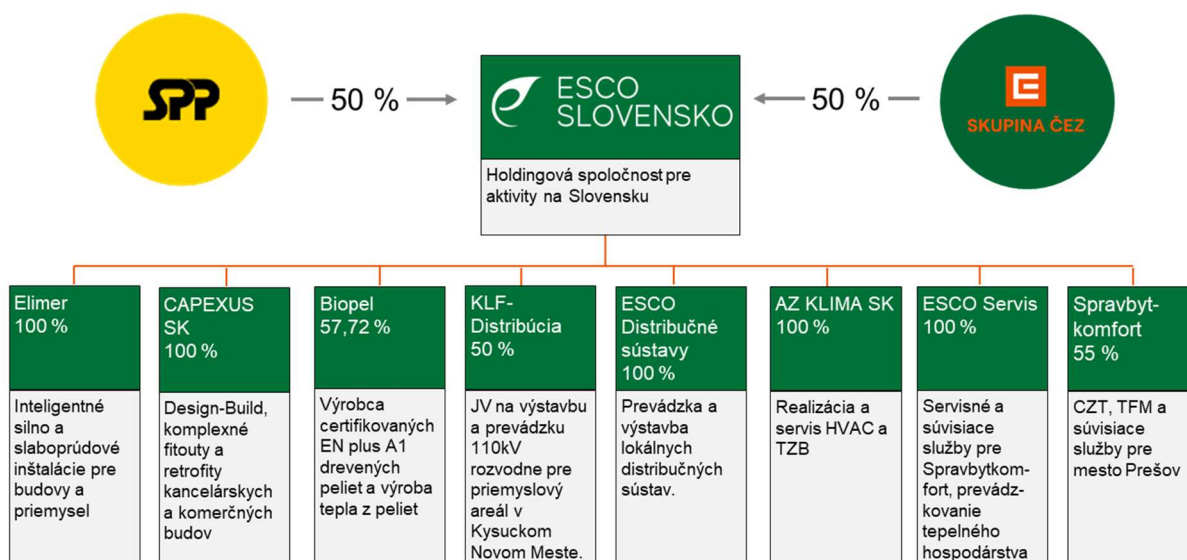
SPP

50 %

ESCO SLOVENSKO

50 %

SKUPINA ČEZ

Holdingová spoločnosť pre aktivity na Slovensku

Elimer
100 %

Inteligentné silno a slaboprúdové inštalácie pre budovy a priemysel

CAPEXUS SK
100 %

Design-Build, komplexné fitouty a retrofity kancelárskych a komerčných budov

Biopel
57,72 %

Výrobca certifikovaných EN plus A1 drevených peliet a výroba tepla z peliet

KLF-Distribúcia
50 %

JV na výstavbu a prevádzku 110kV rozvodne pre priemyslový areál v Kysuckom Novom Meste.

ESCO Distribučné sústavy
100 %

Prevádzka a výstavba lokálnych distribučných sústav.

AZ KLIMA SK
100 %

Realizácia a servis HVAC a TZB

ESCO Servis
100 %

Servisné a súvisiace služby pre Spravbytkomfort, prevádzkovanie tepelného hospodárstva

Spravbyt-komfort
55 %

CZT, TFM a súvisiace služby pre mesto Prešov